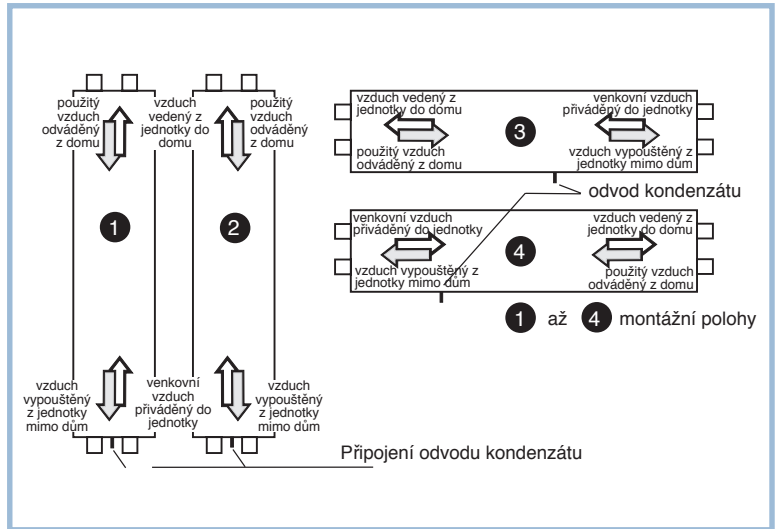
použitý vzduch odváděný z domu

vzduch vedený z jednotky do domu

použitý vzduch odváděný z domu

1

2

vzduch vypouštěný z jednotky mimo dům

venkovní vzduch přiváděný do jednotky

vzduch vypouštěný z jednotky mimo dům

vzduch vedený z jednotky do domu

venkovní vzduch přiváděný do jednotky

3

použitý vzduch odváděný z domu

vzduch vypouštěný z jednotky mimo dům

odvod kondenzátu

venkovní vzduch přiváděný do jednotky

vzduch vedený z jednotky do domu

4

vzduch vypouštěný z jednotky mimo dům

použitý vzduch odváděný z domu

1 až 4 montážní polohy

Připojení odvodu kondenzátu